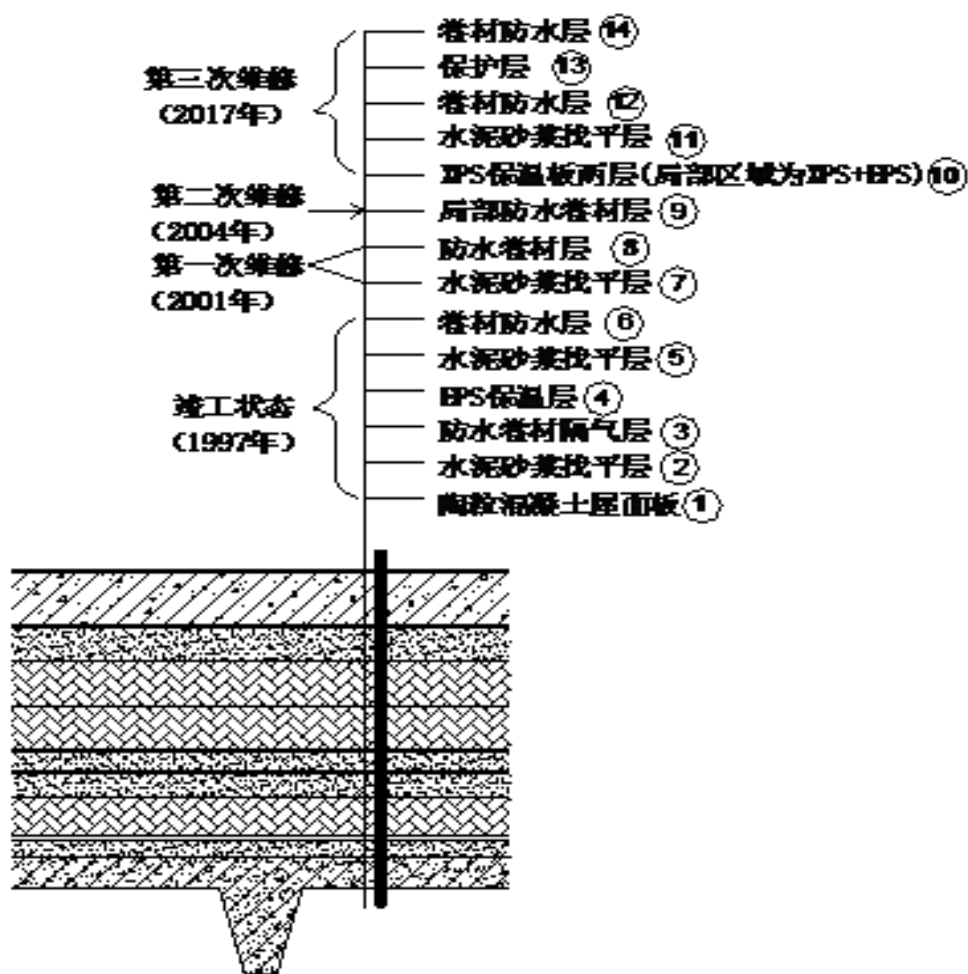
卷材防水层 ⑭
保护层 ⑬
卷材防水层 ⑫
水泥砂浆找平层 ⑪
XPS保温板两层(局部区域为XPS+EPS) ⑩
局部防水卷材层 ⑨
防水卷材层 ⑧
水泥砂浆找平层 ⑦
卷材防水层 ⑥
水泥砂浆找平层 ⑤
EPS保温层 ④
防水卷材隔气层 ③
水泥砂浆找平层 ②
陶粒混凝土屋面板 ①

第三次维修
(2017年)

第二次维修
(2004年)

第一次维修
(2001年)

竣工状态
(1997年)